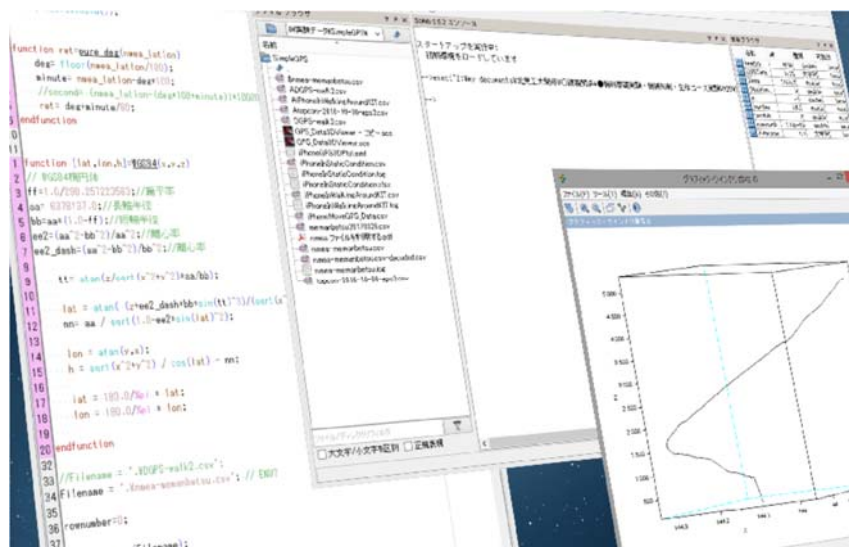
function ret=pure_deg(nmea_lation)
deg= floor(nmea_lation/100);
minute= nmea_lation-deg*100;
//second=(nmea_lation-(deg*100+minute))*10000
ret= deg+minute/60;
endfunction

1 function [lat,lon,h]=WGS84(x,y,z)
2 // WGS84楕円体
3 ff=1.0/298.257223563;//扁平率
4 aa= 6378137.0;//長軸半径
5 bb=aa*(1.0-ff);//短軸半径
6 ee2=(aa^2-bb^2)/aa^2;//離心率
7 ee2_dash=(aa^2-bb^2)/bb^2;//離心率

tt= atan(z/sqrt(x^2+y^2)*aa/bb);

lat = atan( (z+ee2_dash*bb*sin(tt)^3)/(sqrt(x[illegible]
nn= aa / sqrt(1.0-ee2*sin(lat)^2);

lon = atan(y,x);
h = sqrt(x^2+y^2) / cos(lat) - nn;

lat = 180.0/%pi * lat;
lon = 180.0/%pi * lon;

20 endfunction

33 //Filename = ".\DGPS-walk2.csv";
34 Filename = ".\nmea-memanbetsu.csv"; // ENU
35
36 rownumber=0;
37 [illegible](Filename);

ファイルブラウザ
04実験データ\SimpleGPS
名前
SimpleGPS
Bnmea-memanbetsu.csv
ADGPS-walk2.csv
AiPhoneWalkingAroundKIT.csv
Atagocoro-2016-10-09-eps2.csv
DGPS-walk2.csv
GPS_DataSDViewer - コピー.sce
GPS_DataSDViewer.sce
iPhoneGPSLOGPlot.sod
iPhoneInStaticCondition.csv
iPhoneInStaticCondition.log
iPhoneInStaticCondition.txt
iPhoneInWalkingAroundKIT.csv
iPhoneInWalkingAroundKIT.log
iPhoneMoveGPS_Data.csv
memanbetsu20170526.csv
nmea ファイルを平面で表示.sod
nmea-memanbetsu.csv
nmea-memanbetsu.csv~decoded.csv
nmea-memanbetsu.txt
tagocoro-2016-10-09-eps3.csv
ファイル/ディレクトリを入力
大文字/小文字を区別
正規表現

Scilab 6.0.0 コンソール
スタートアップを実行中:
初期環境をロードしています
-->exec('Z:\My documents\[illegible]');
-->

変数ブラウザ

グラフィックウインドウ番号 0
ファイル(F) ツール(T) 編集(E) ?(H)
グラフィックウインドウ番号 0